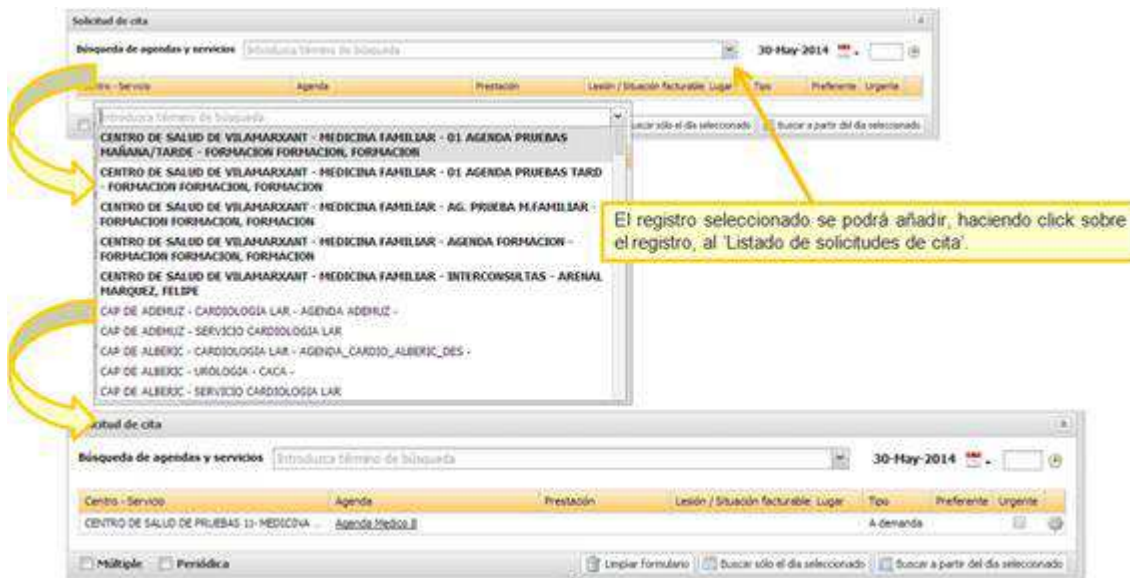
Solicitud de cita

Búsqueda de agendas y servicios Introduzca término de búsqueda 30-May-2014

Centro - Servicio | Agenda | Prestación | Lesión / Situación facturable: Lugar | Tipo | Preferente | Urgente

Introduzca término de búsqueda

Buscar sólo el día seleccionado | Buscar a partir del día seleccionado

CENTRO DE SALUD DE VILAMARXANT - MEDICINA FAMILIAR - 01 AGENDA PRUEBAS MAÑANA/TARDE - FORMACION FORMACION, FORMACION

CENTRO DE SALUD DE VILAMARXANT - MEDICINA FAMILIAR - 01 AGENDA PRUEBAS TARD - FORMACION FORMACION, FORMACION

CENTRO DE SALUD DE VILAMARXANT - MEDICINA FAMILIAR - AG. PRUEBA M.FAMILIAR - FORMACION FORMACION, FORMACION

CENTRO DE SALUD DE VILAMARXANT - MEDICINA FAMILIAR - AGENDA FORMACION - FORMACION FORMACION, FORMACION

CENTRO DE SALUD DE VILAMARXANT - MEDICINA FAMILIAR - INTERCONSULTAS - ARENAL MARQUEZ, FELIPE

CAP DE ADEMUZ - CARDIOLOGIA LAR - AGENDA ADEMUZ -

CAP DE ADEMUZ - SERVICIO CARDIOLOGIA LAR

CAP DE ALBERIC - CARDIOLOGIA LAR - AGENDA_CARDIO_ALBERIC_DES -

CAP DE ALBERIC - UROLOGIA - CACA -

CAP DE ALBERIC - SERVICIO CARDIOLOGIA LAR

El registro seleccionado se podrá añadir, haciendo click sobre el registro, al 'Listado de solicitudes de cita'.

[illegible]itud de cita

Búsqueda de agendas y servicios Introduzca término de búsqueda 30-May-2014

| Centro - Servicio | Agenda | Prestación | Lesión / Situación facturable: Lugar | Tipo | Preferente | Urgente |
|---|---|---|---|---|---|---|
| CENTRO DE SALUD DE PRUEBAS 11- MEDICINA ... | Agenda Medico 8 | | | A demanda | | |

Múltiple Periódica Limpiar formulario Buscar sólo el día seleccionado Buscar a partir del día seleccionado